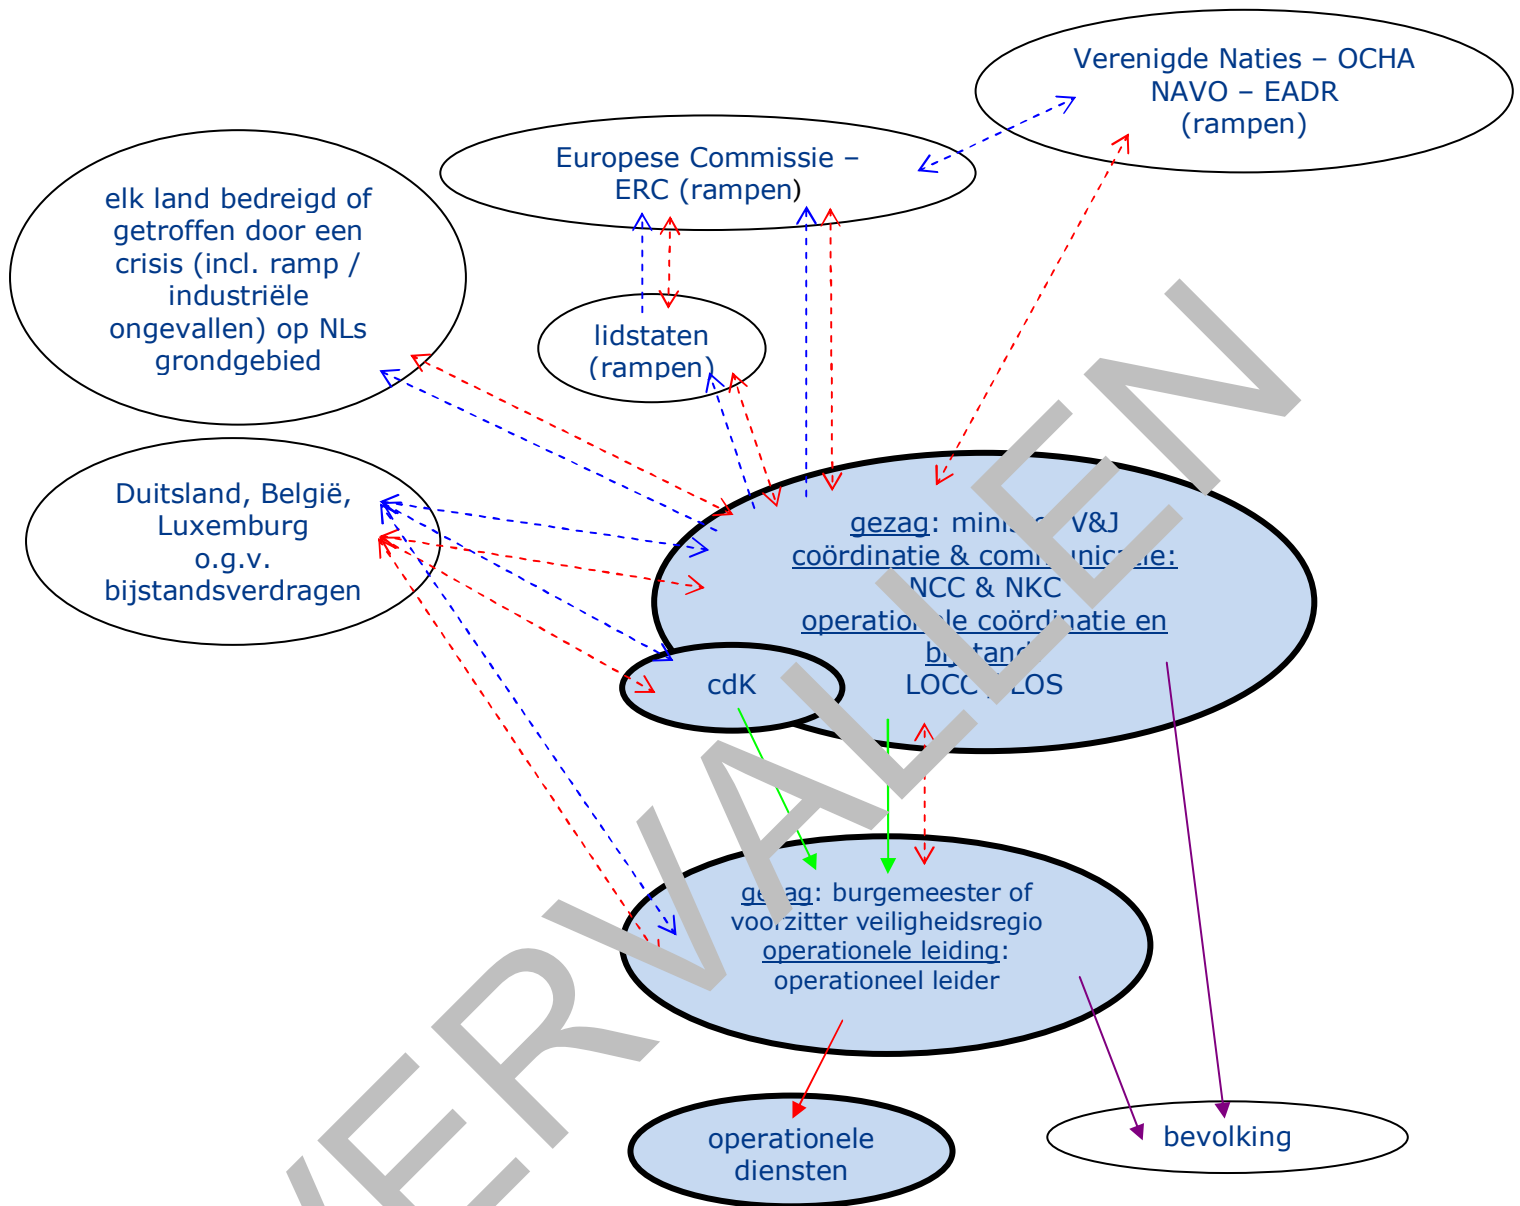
Verenigde Naties – OCHA
NAVO – EADR
(rampen)

Europese Commissie – ERC (rampen)

elk land bedreigd of getroffen door een crisis (incl. ramp / industriële ongevallen) op NLs grondgebied

lidstaten (rampen)

Duitsland, België, Luxemburg o.g.v. bijstandsverdragen

gezag: mini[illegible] V&J
coördinatie & comm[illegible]ni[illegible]ie:
NCC & NKC
operatio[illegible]le coördinatie en bi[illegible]tand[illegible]
LOCC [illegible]LOS

cdK

gezag: burgemeester of voorzitter veiligheidsregio
operationele leiding:
operationeel leider

operationele diensten

bevolking

VERVALLEN